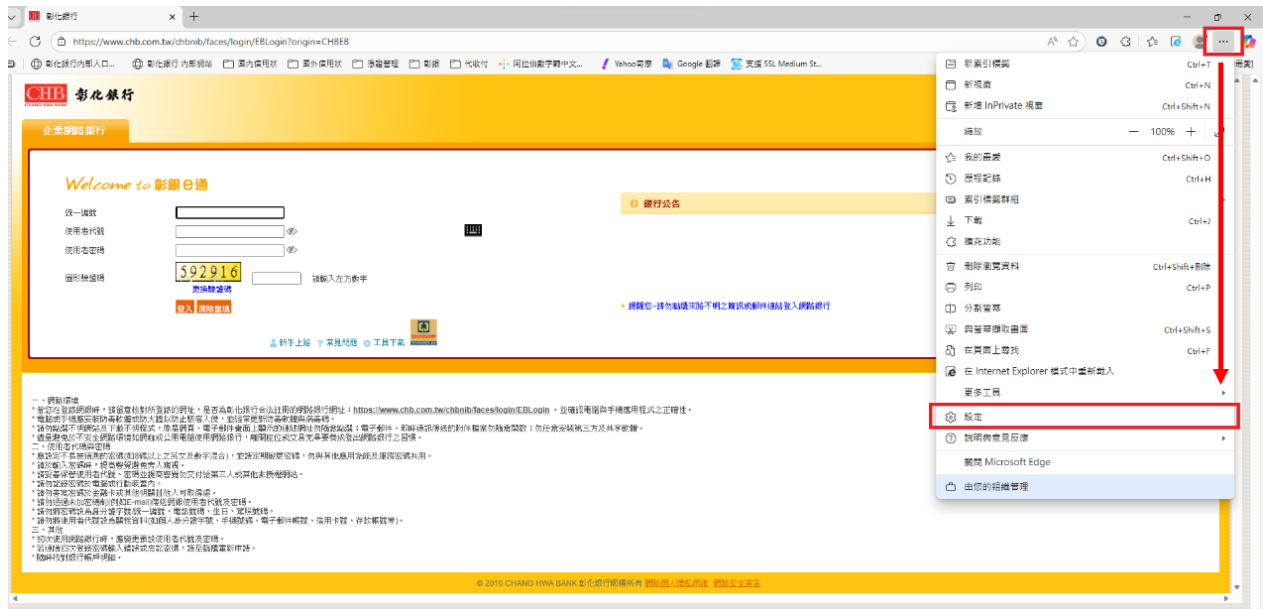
彰化銀行 ×  +

https://www.chb.com.tw/chbnib/faces/login/EBLogin?origin=CHBEB

彰化銀行內部入口... 彰化銀行 內部網站 國內信用狀 國外信用狀 憑證管理 彰銀 代收付 同盟與數字轉中文... Yahoo奇摩 Google 翻譯 支援 SSL Medium St...

CHB 彰化銀行

企業網路銀行

Welcome to 彰銀e通

統一編號
使用者代號
使用者密碼
圖形驗證碼 592916 請輸入左方數字
更換驗證碼
登入 清除重填

新手上路 常見問題 工具下載

銀行公告

提醒您-請勿點選來路不明之電話或郵件連結登入網路銀行

一、網路環境
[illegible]
二、使用者代號與密碼
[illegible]
三、其他
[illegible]

© 2010 CHANG HWA BANK 彰化銀行版權所有 網站個人隱私政策 網站安全宣言

新索引標籤 Ctrl+T
新視窗 Ctrl+N
新增 InPrivate 視窗 Ctrl+Shift+N
縮放 — 100% +
我的最愛 Ctrl+Shift+O
歷程記錄 Ctrl+H
索引標籤群組
下載 Ctrl+J
擴充功能
刪除瀏覽資料 Ctrl+Shift+刪除
列印 Ctrl+P
分割畫面
與螢幕擷取畫面 Ctrl+Shift+S
在頁面上尋找 Ctrl+F
在 Internet Explorer 模式中重新載入
更多工具
設定
說明與意見反應
關閉 Microsoft Edge
由您的組織管理